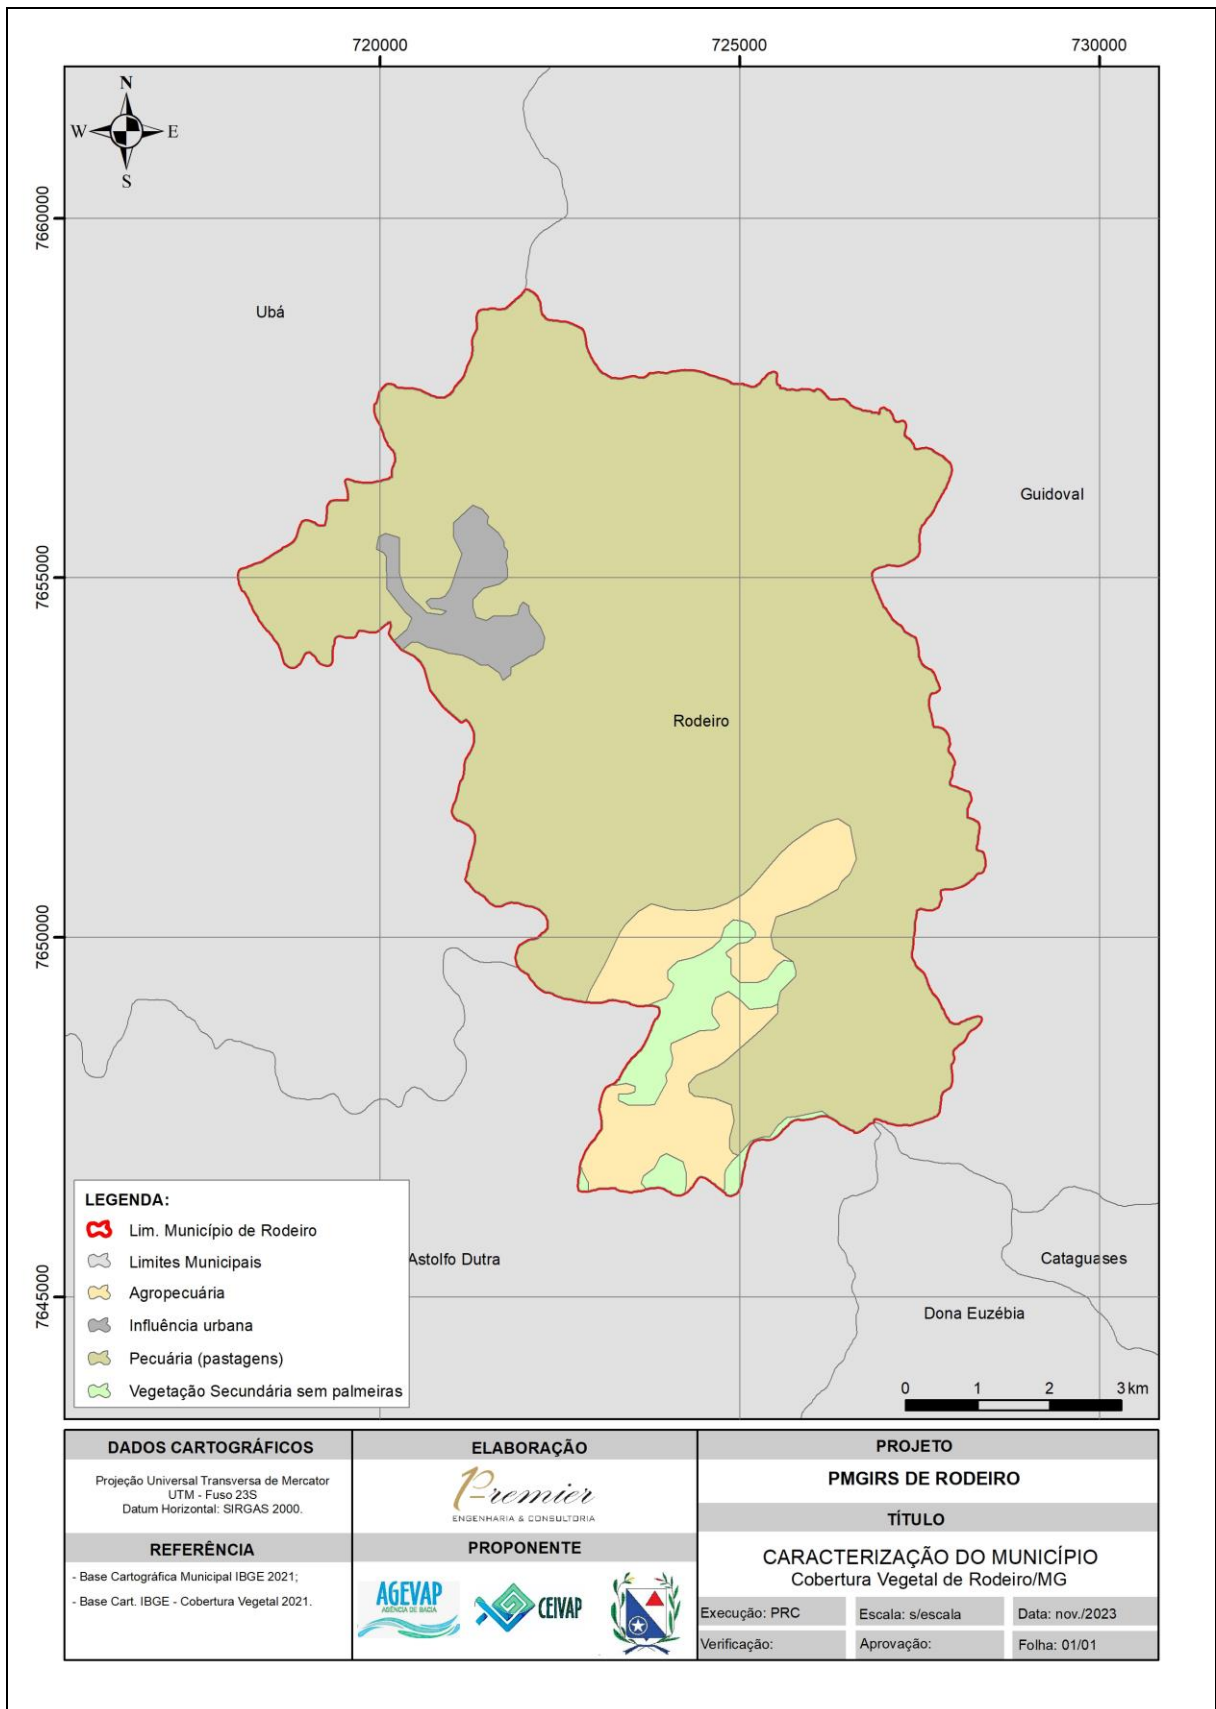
720000
725000
730000

N
W
E
S

7660000
7655000
7650000
7645000

Ubá
Guidoval
Rodeiro
Astolfo Dutra
Cataguases
Dona Euzébia

LEGENDA:
Lim. Município de Rodeiro
Limites Municipais
Agropecuária
Influência urbana
Pecuária (pastagens)
Vegetação Secundária sem palmeiras

0 1 2 3 km

DADOS CARTOGRÁFICOS
Projeção Universal Transversa de Mercator
UTM - Fuso 23S
Datum Horizontal: SIRGAS 2000.

REFERÊNCIA
- Base Cartográfica Municipal IBGE 2021;
- Base Cart. IBGE - Cobertura Vegetal 2021.

ELABORAÇÃO
Premier
ENGENHARIA & CONSULTORIA

PROPONENTE
AGEVAP
AGÊNCIA DE BACIA
CEIVAP

PROJETO
PMGIRS DE RODEIRO

TÍTULO
CARACTERIZAÇÃO DO MUNICÍPIO
Cobertura Vegetal de Rodeiro/MG

| Execução: PRC | Escala: s/escala | Data: nov./2023 |
|---|---|---|
| Verificação: | Aprovação: | Folha: 01/01 |